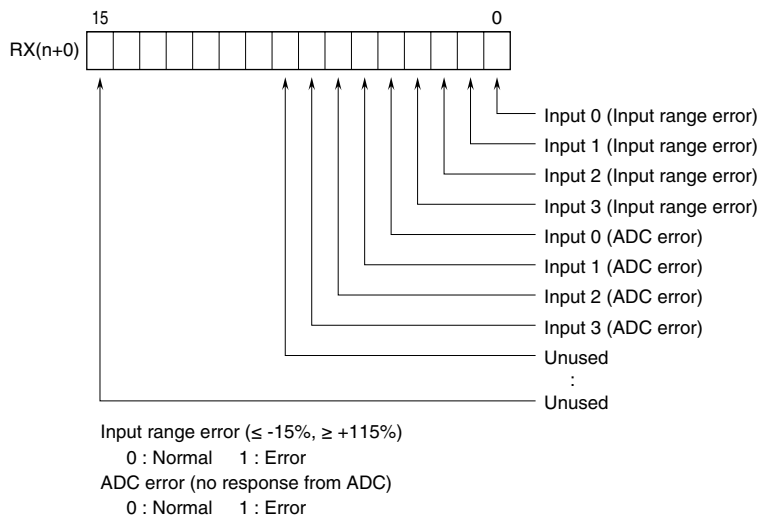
15 0

RX(n+0)

Input 0 (Input range error)
Input 1 (Input range error)
Input 2 (Input range error)
Input 3 (Input range error)
Input 0 (ADC error)
Input 1 (ADC error)
Input 2 (ADC error)
Input 3 (ADC error)
Unused
:
Unused

Input range error (≤ -15%, ≥ +115%)
0 : Normal 1 : Error
ADC error (no response from ADC)
0 : Normal 1 : Error